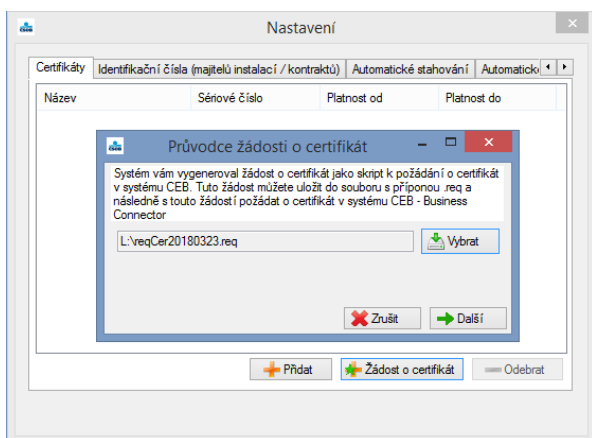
Nastavení

Certifikáty | Identifikační čísla (majitelů instalací / kontraktů) | Automatické stahování | Automatick

| Název | Sériové číslo | Platnost od | Platnost do |
|---|---|---|---|

Průvodce žádostí o certifikát

Systém vám vygeneroval žádost o certifikát jako skript k požádání o certifikát v systému CEB. Tuto žádost můžete uložit do souboru s příponou .req a následně s touto žádostí požádat o certifikát v systému CEB - Business Connector

L:\reqCer20180323.req

Vybrat

Zrušit

Další

Přidat

Žádost o certifikát

Odebrat